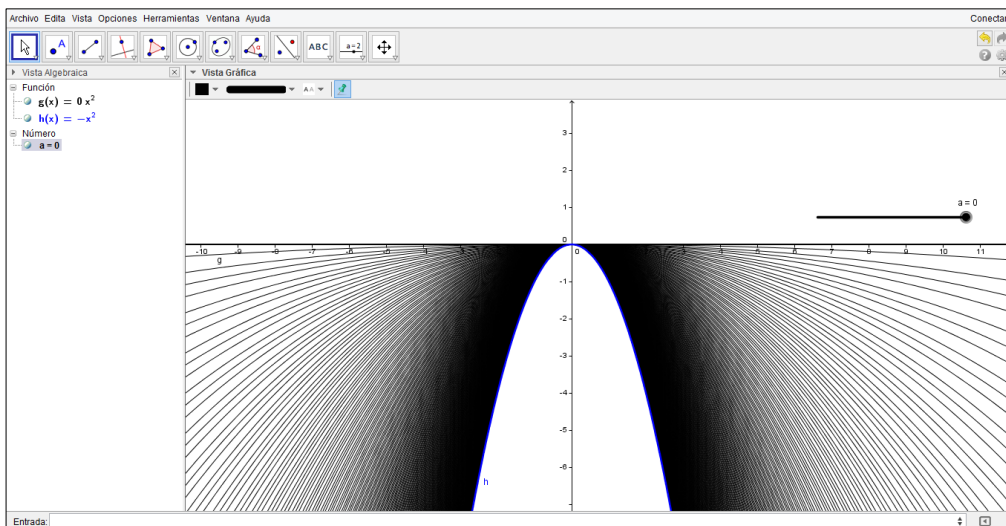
Archivo Edita Vista Opciones Herramientas Ventana Ayuda

Conectar

ABC

a=2

Vista Algebraica

Función

$g(x) = 0\,x^2$

$h(x) = -x^2$

Número

a = 0

Vista Gráfica

a = 0

3

2

1

0

-1

-2

-3

-4

-5

-6

-10 -9 -8 -7 -6 -5 -4 -3 -2 -1 1 2 3 4 5 6 7 8 9 10 11

g

h

Entrada: